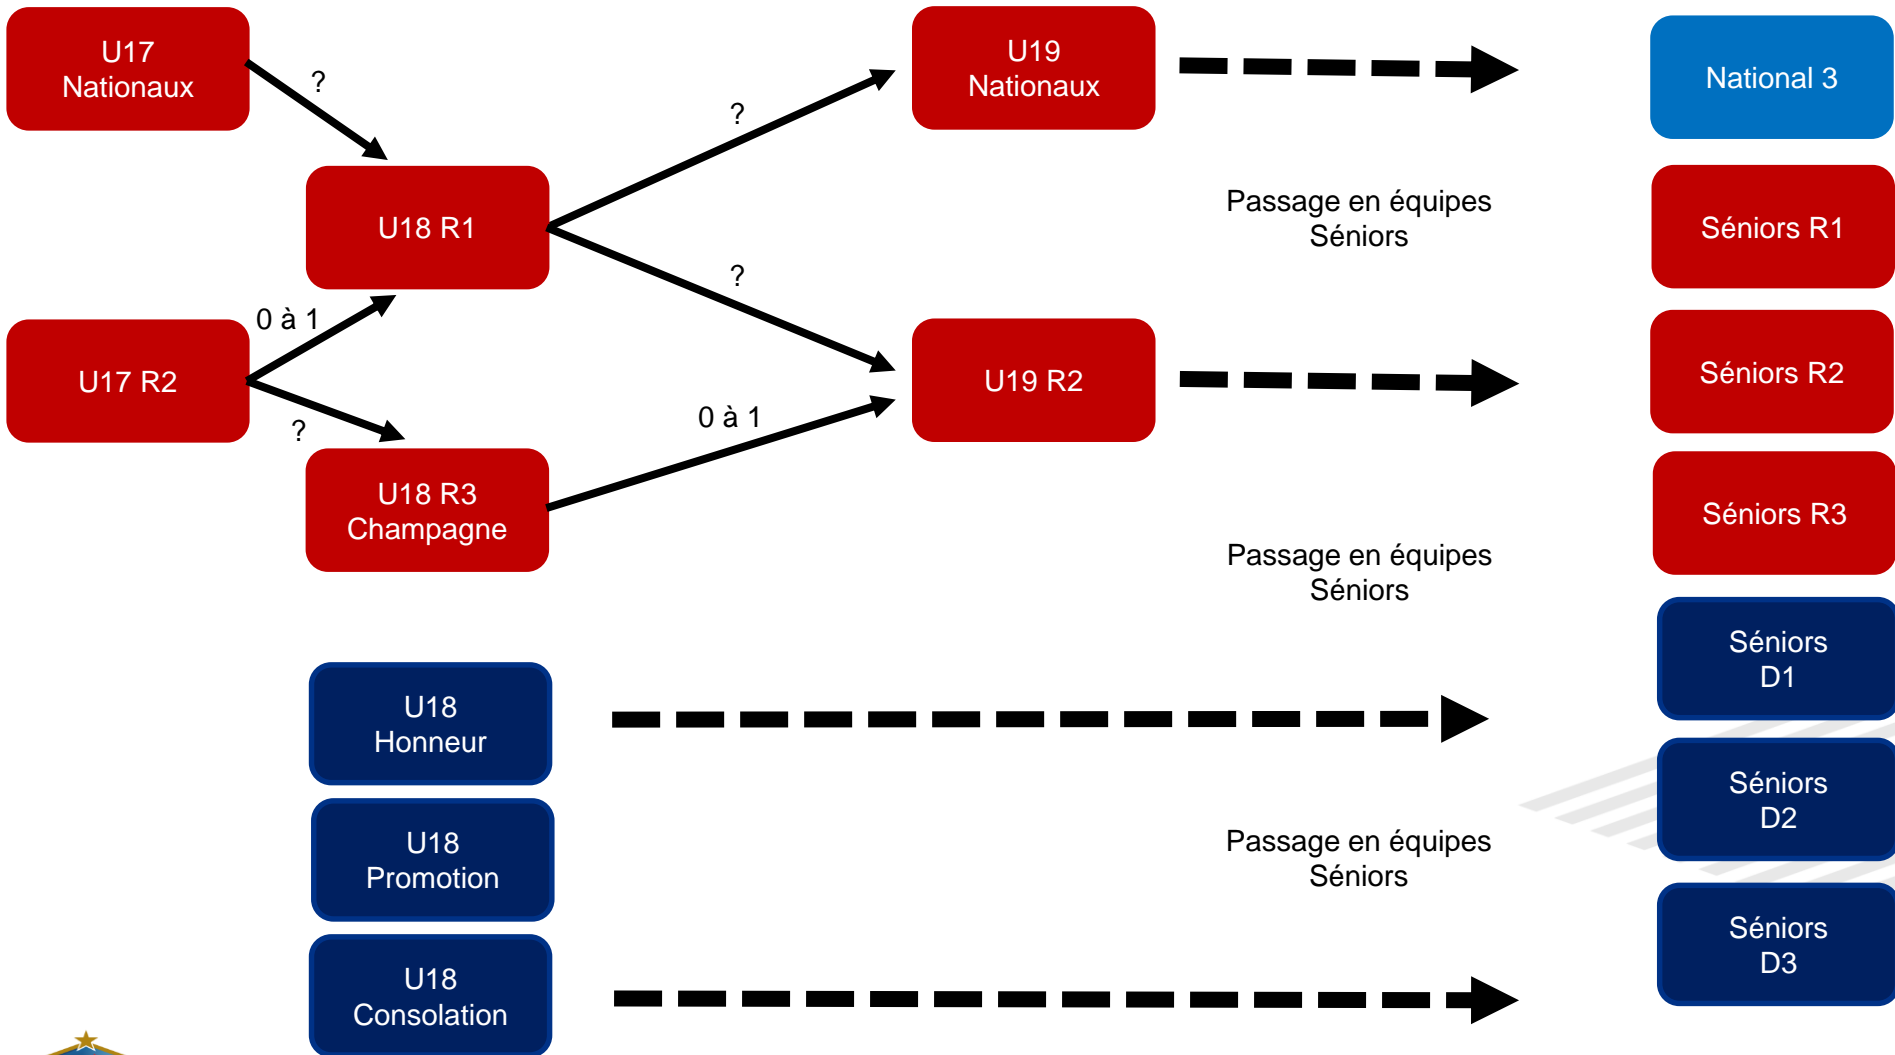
U17 Nationaux

?

U18 R1

U17 R2

0 à 1

?

U18 R3 Champagne

?

?

0 à 1

U19 Nationaux

U19 R2

Passage en équipes Séniors

National 3

Séniors R1

Séniors R2

Séniors R3

Passage en équipes Séniors

U18 Honneur

U18 Promotion

U18 Consolation

Passage en équipes Séniors

Séniors D1

Séniors D2

Séniors D3